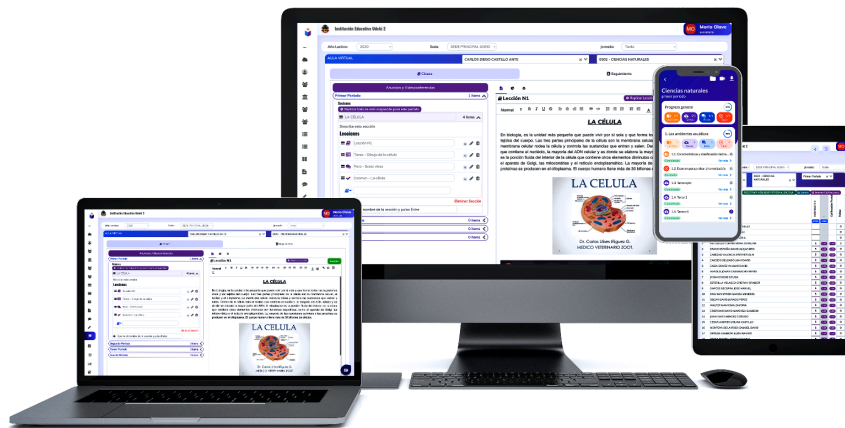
Institución Educativa Global 2

Maria Olave

Año Lectivo 2020

Sede SEDE PRINCIPAL 4165

Jornada Tarde

AULA VIRTUAL

CARLOS DIEGO CASTILLO ANTE

0502 - CIENCIAS NATURALES

Clases

Seguimiento

Primer Periodo

Lecciones

LA CÉLULA

Lección N1

Eliminar Sección

LA CÉLULA

En biología, es la unidad más pequeña que puede vivir por sí sola y que forma los tejidos del cuerpo.

LA CELULA

Dr. Carlos Ulises Riguero G.
MEDICO VETERINARIO 2001.

Ciencias naturales

Progreso general

1. Los ambientes acuáticos

Lección N1